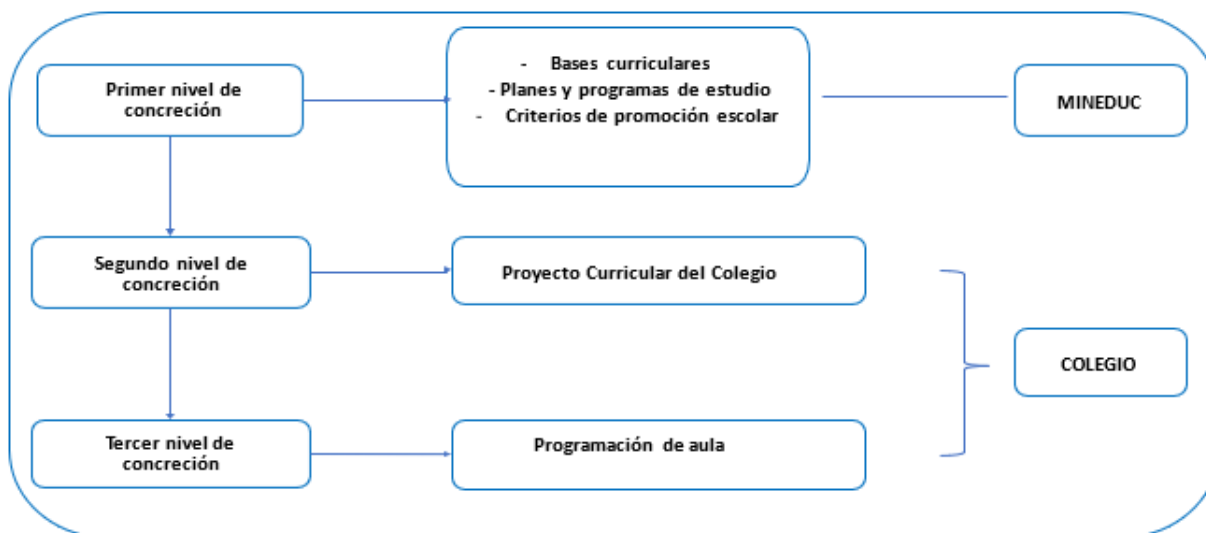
Primer nivel de concreción

- Bases curriculares
- Planes y programas de estudio
- Criterios de promoción escolar

MINEDUC

Segundo nivel de concreción

Proyecto Curricular del Colegio

COLEGIO

Tercer nivel de concreción

Programación de aula